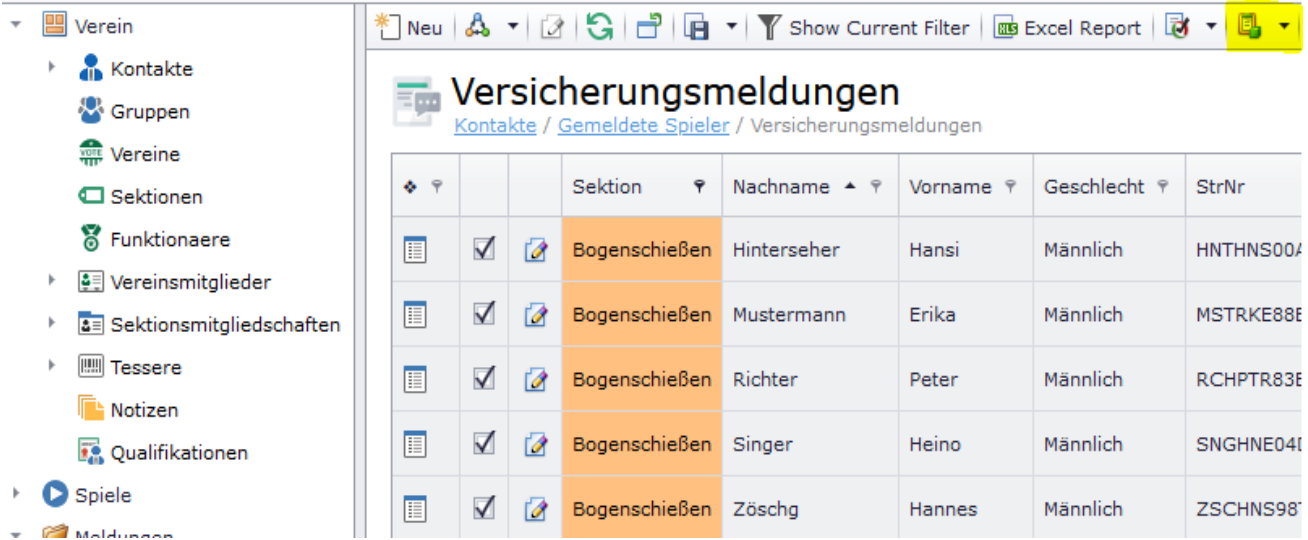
Verein
Kontakte
Gruppen
Vereine
Sektionen
Funktionaere
Vereinsmitglieder
Sektionsmitgliedschaften
Tessere
Notizen
Qualifikationen
Spiele
Meldungen

Neu | Show Current Filter | Excel Report

Versicherungsmeldungen
Kontakte / Gemeldete Spieler / Versicherungsmeldungen

| | | | Sektion | Nachname | Vorname | Geschlecht | StrNr |
|---|---|---|---|---|---|---|---|
| | ☑ | | Bogenschießen | Hinterseher | Hansi | Männlich | HNTHNS00A |
| | ☑ | | Bogenschießen | Mustermann | Erika | Männlich | MSTRKE88E |
| | ☑ | | Bogenschießen | Richter | Peter | Männlich | RCHPTR83E |
| | ☑ | | Bogenschießen | Singer | Heino | Männlich | SNGHNE04D |
| | ☑ | | Bogenschießen | Zöschg | Hannes | Männlich | ZSCHNS987 |